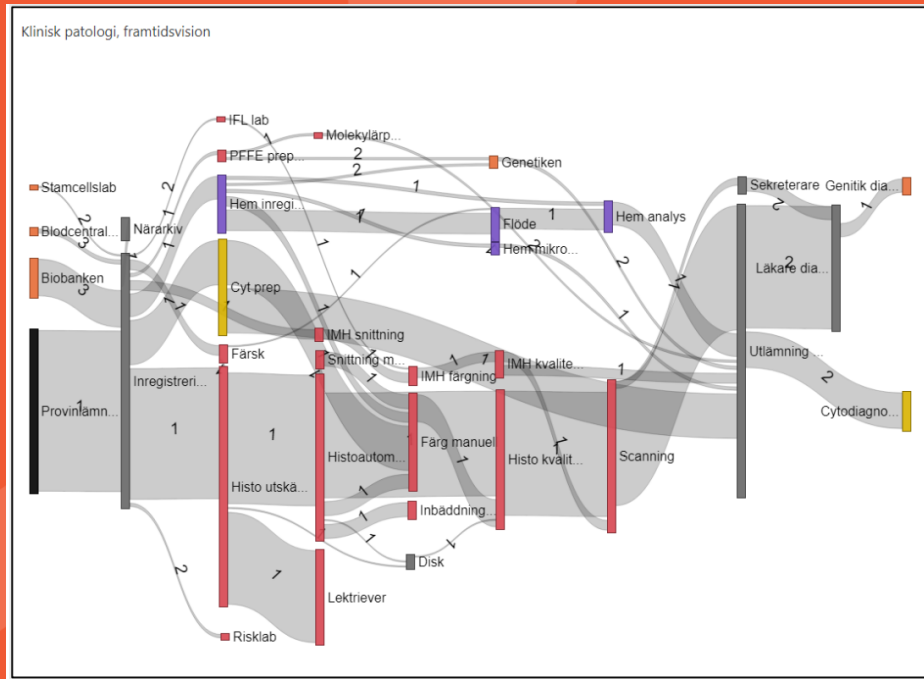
Klinisk patologi, framtidsvision

Stamcellslab
Blodcentral...
Biobanken
Provinlämn...
Närarkiv
Inregistreri...
IFL lab
PFFE prep...
Hem inregi...
Cyt prep
Färsk
Histo utskä...
Risklab
Molekylärp...
Genetiken
IMH snittning
Snittning m...
Histoautom...
Lektriever
IMH färgning
Färg manuel
Inbäddning...
Disk
Flöde
Hem mikro...
Hem analys
IMH kvalite...
Histo kvalit...
Scanning
Sekreterare
Läkare dia...
Utlämning ...
Genitik dia...
Cytodiagno...

1
2
2
1
1
2
1
3
3
1
1
1
1
1
1
2
2
1
1
1
2
1
2
1
1
2
1
1
1
1
1
1
1
1
1
1
1
1
1
1
1
2
2
1
2
1
2